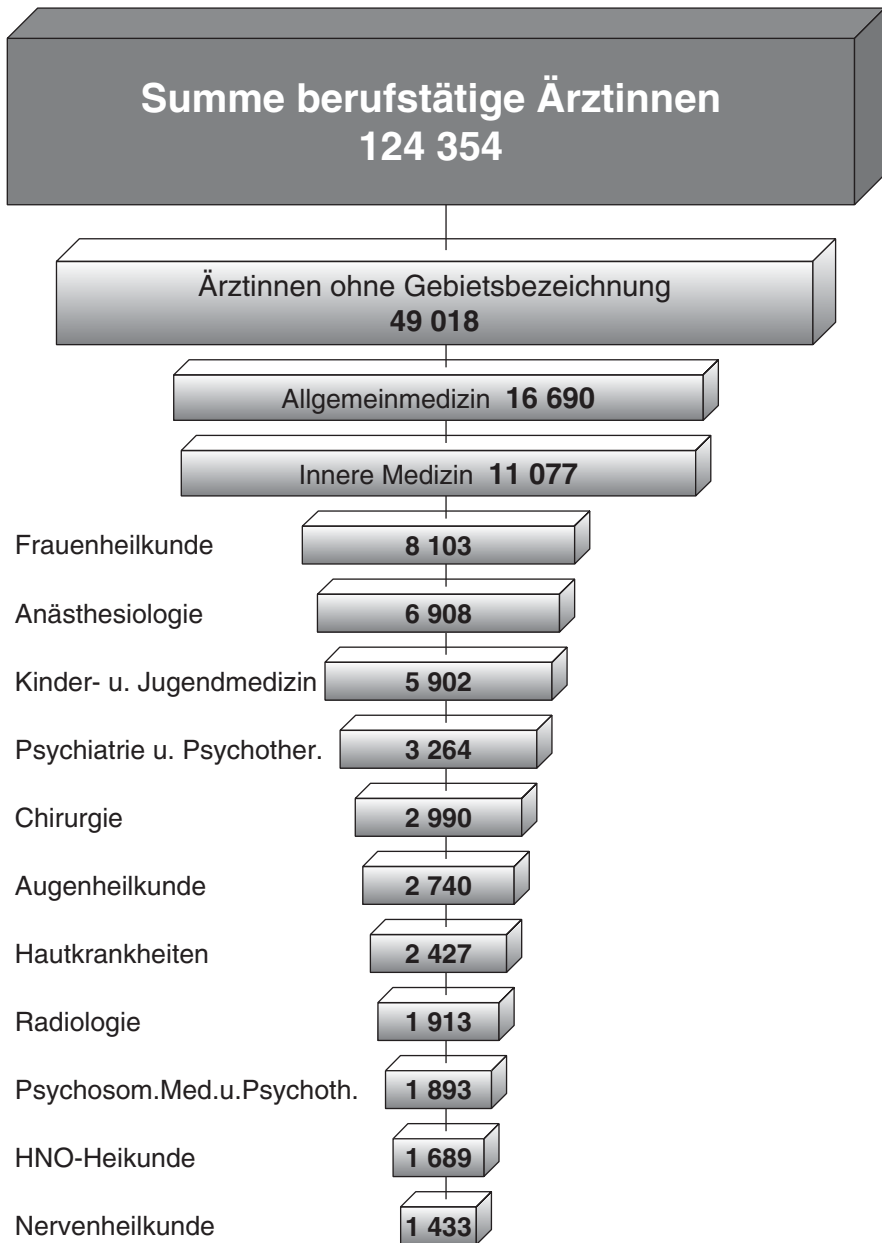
Summe berufstätige Ärztinnen
124 354

Ärztinnen ohne Gebietsbezeichnung
49 018

Allgemeinmedizin 16 690

Innere Medizin 11 077

Frauenheilkunde 8 103

Anästhesiologie 6 908

Kinder- u. Jugendmedizin 5 902

Psychiatrie u. Psychother. 3 264

Chirurgie 2 990

Augenheilkunde 2 740

Hautkrankheiten 2 427

Radiologie 1 913

Psychosom.Med.u.Psychoth. 1 893

HNO-Heikunde 1 689

Nervenheilkunde 1 433